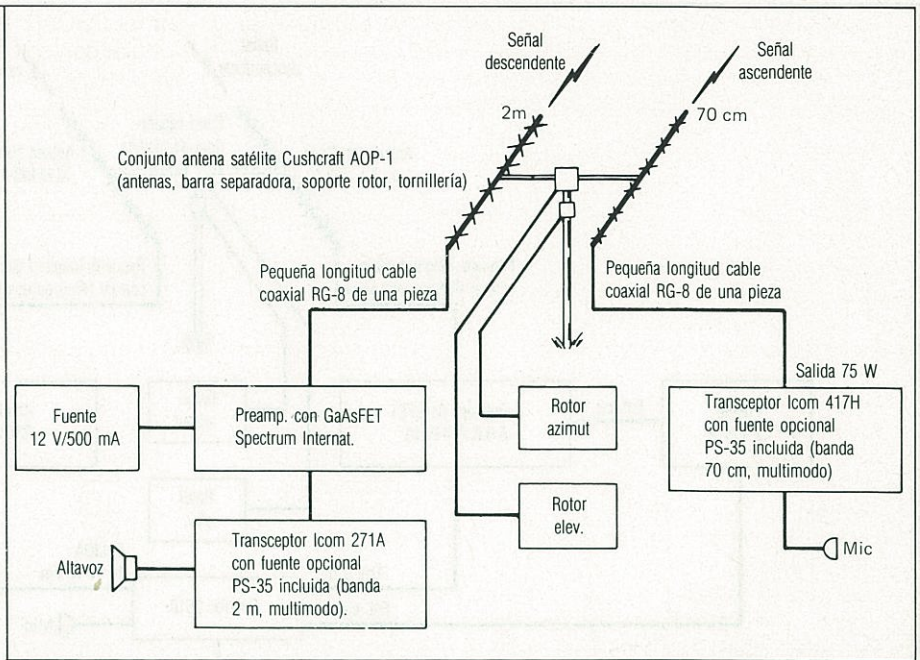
Señal descendente

Señal ascendente

2m

70 cm

Conjunto antena satélite Cushcraft AOP-1 (antenas, barra separadora, soporte rotor, tornillería)

Pequeña longitud cable coaxial RG-8 de una pieza

Pequeña longitud cable coaxial RG-8 de una pieza

Salida 75 W

Fuente 12 V/500 mA

Preamp. con GaAsFET Spectrum Internat.

Rotor azimut

Transceptor Icom 417H con fuente opcional PS-35 incluida (banda 70 cm, multimodo)

Rotor elev.

Altavoz

Transceptor Icom 271A con fuente opcional PS-35 incluida (banda 2 m, multimodo).

Mic